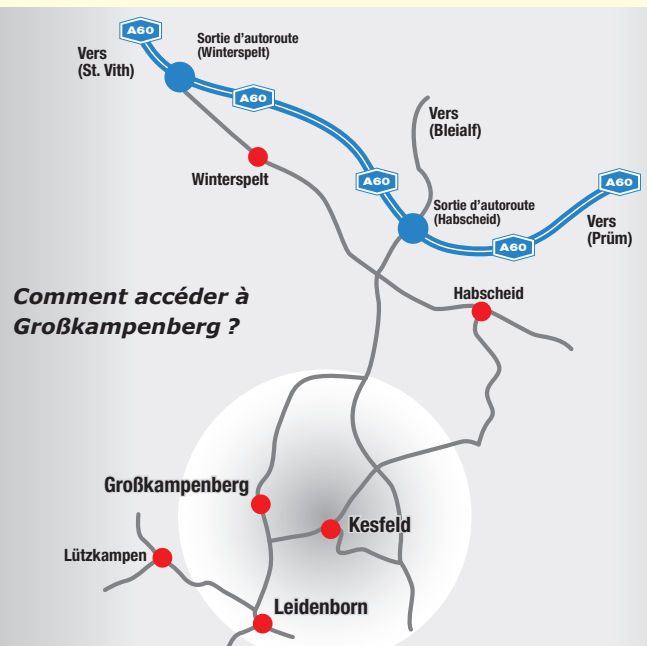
A60

Vers (St. Vith)

Sortie d'autoroute (Winterspelt)

A60

Winterspelt

Vers (Bleialf)

A60

Sortie d'autoroute (Habscheid)

A60

A60

Vers (Prüm)

Comment accéder à Großkampenberg ?

Habscheid

Großkampenberg

Kesfeld

Lützkampen

Leidenborn